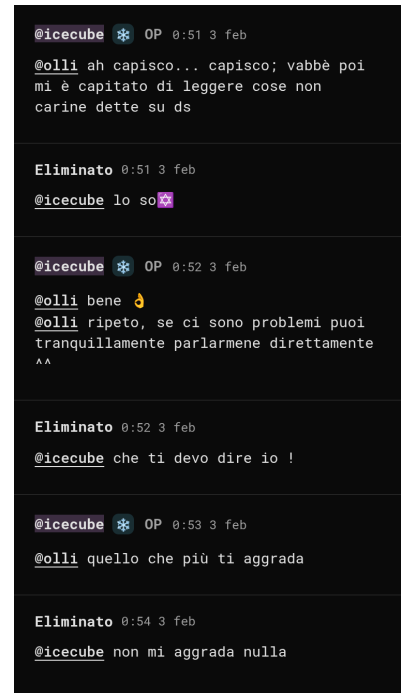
@icecube ❄ OP 0:51 3 feb

@olli ah capisco... capisco; vabbè poi mi è capitato di leggere cose non carine dette su ds

Eliminato 0:51 3 feb

@icecube lo so🔯

@icecube ❄ OP 0:52 3 feb

@olli bene 👌
@olli ripeto, se ci sono problemi puoi tranquillamente parlarmene direttamente ^^

Eliminato 0:52 3 feb

@icecube che ti devo dire io !

@icecube ❄ OP 0:53 3 feb

@olli quello che più ti aggrada

Eliminato 0:54 3 feb

@icecube non mi aggrada nulla